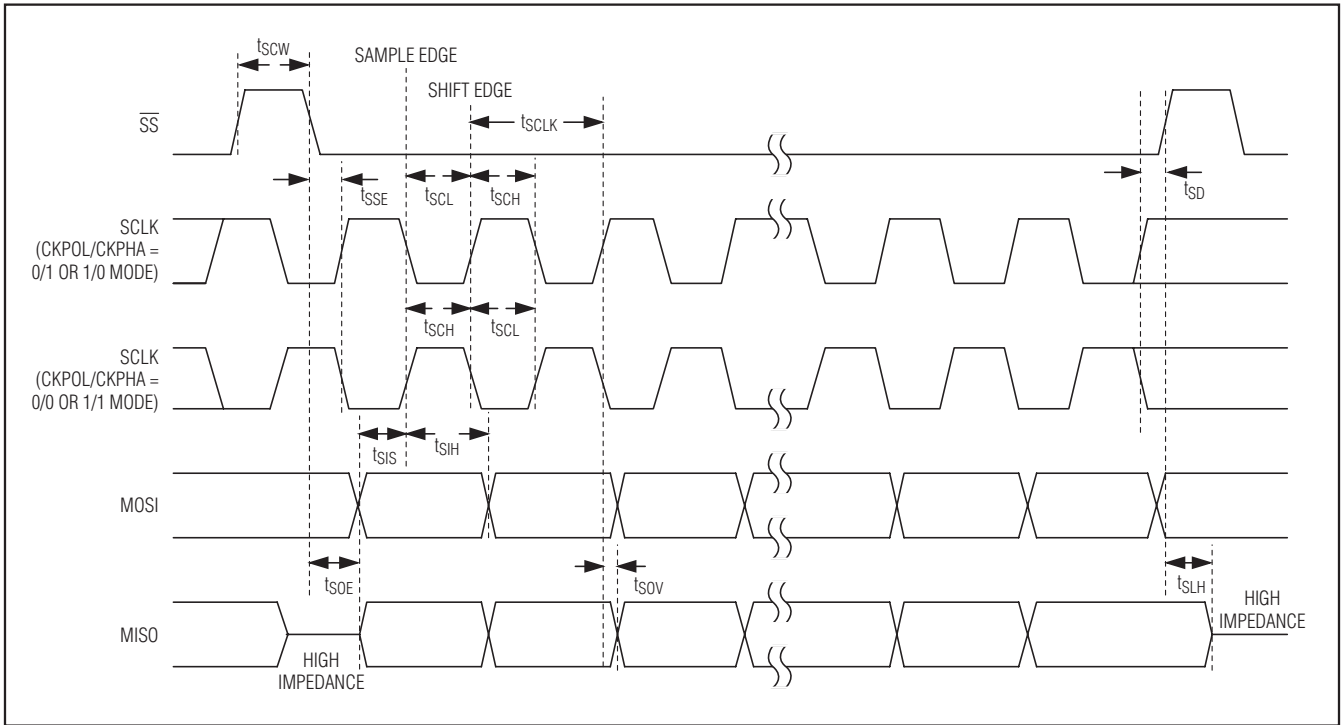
$t_{SCW}$

SAMPLE EDGE

SHIFT EDGE

$t_{SCLK}$

$\overline{SS}$

$t_{SSE}$

$t_{SCL}$

$t_{SCH}$

$t_{SD}$

SCLK (CKPOL/CKPHA = 0/1 OR 1/0 MODE)

$t_{SCH}$

$t_{SCL}$

SCLK (CKPOL/CKPHA = 0/0 OR 1/1 MODE)

$t_{SIS}$

$t_{SIH}$

MOSI

$t_{SOE}$

$t_{SOV}$

$t_{SLH}$

HIGH IMPEDANCE

MISO

HIGH IMPEDANCE